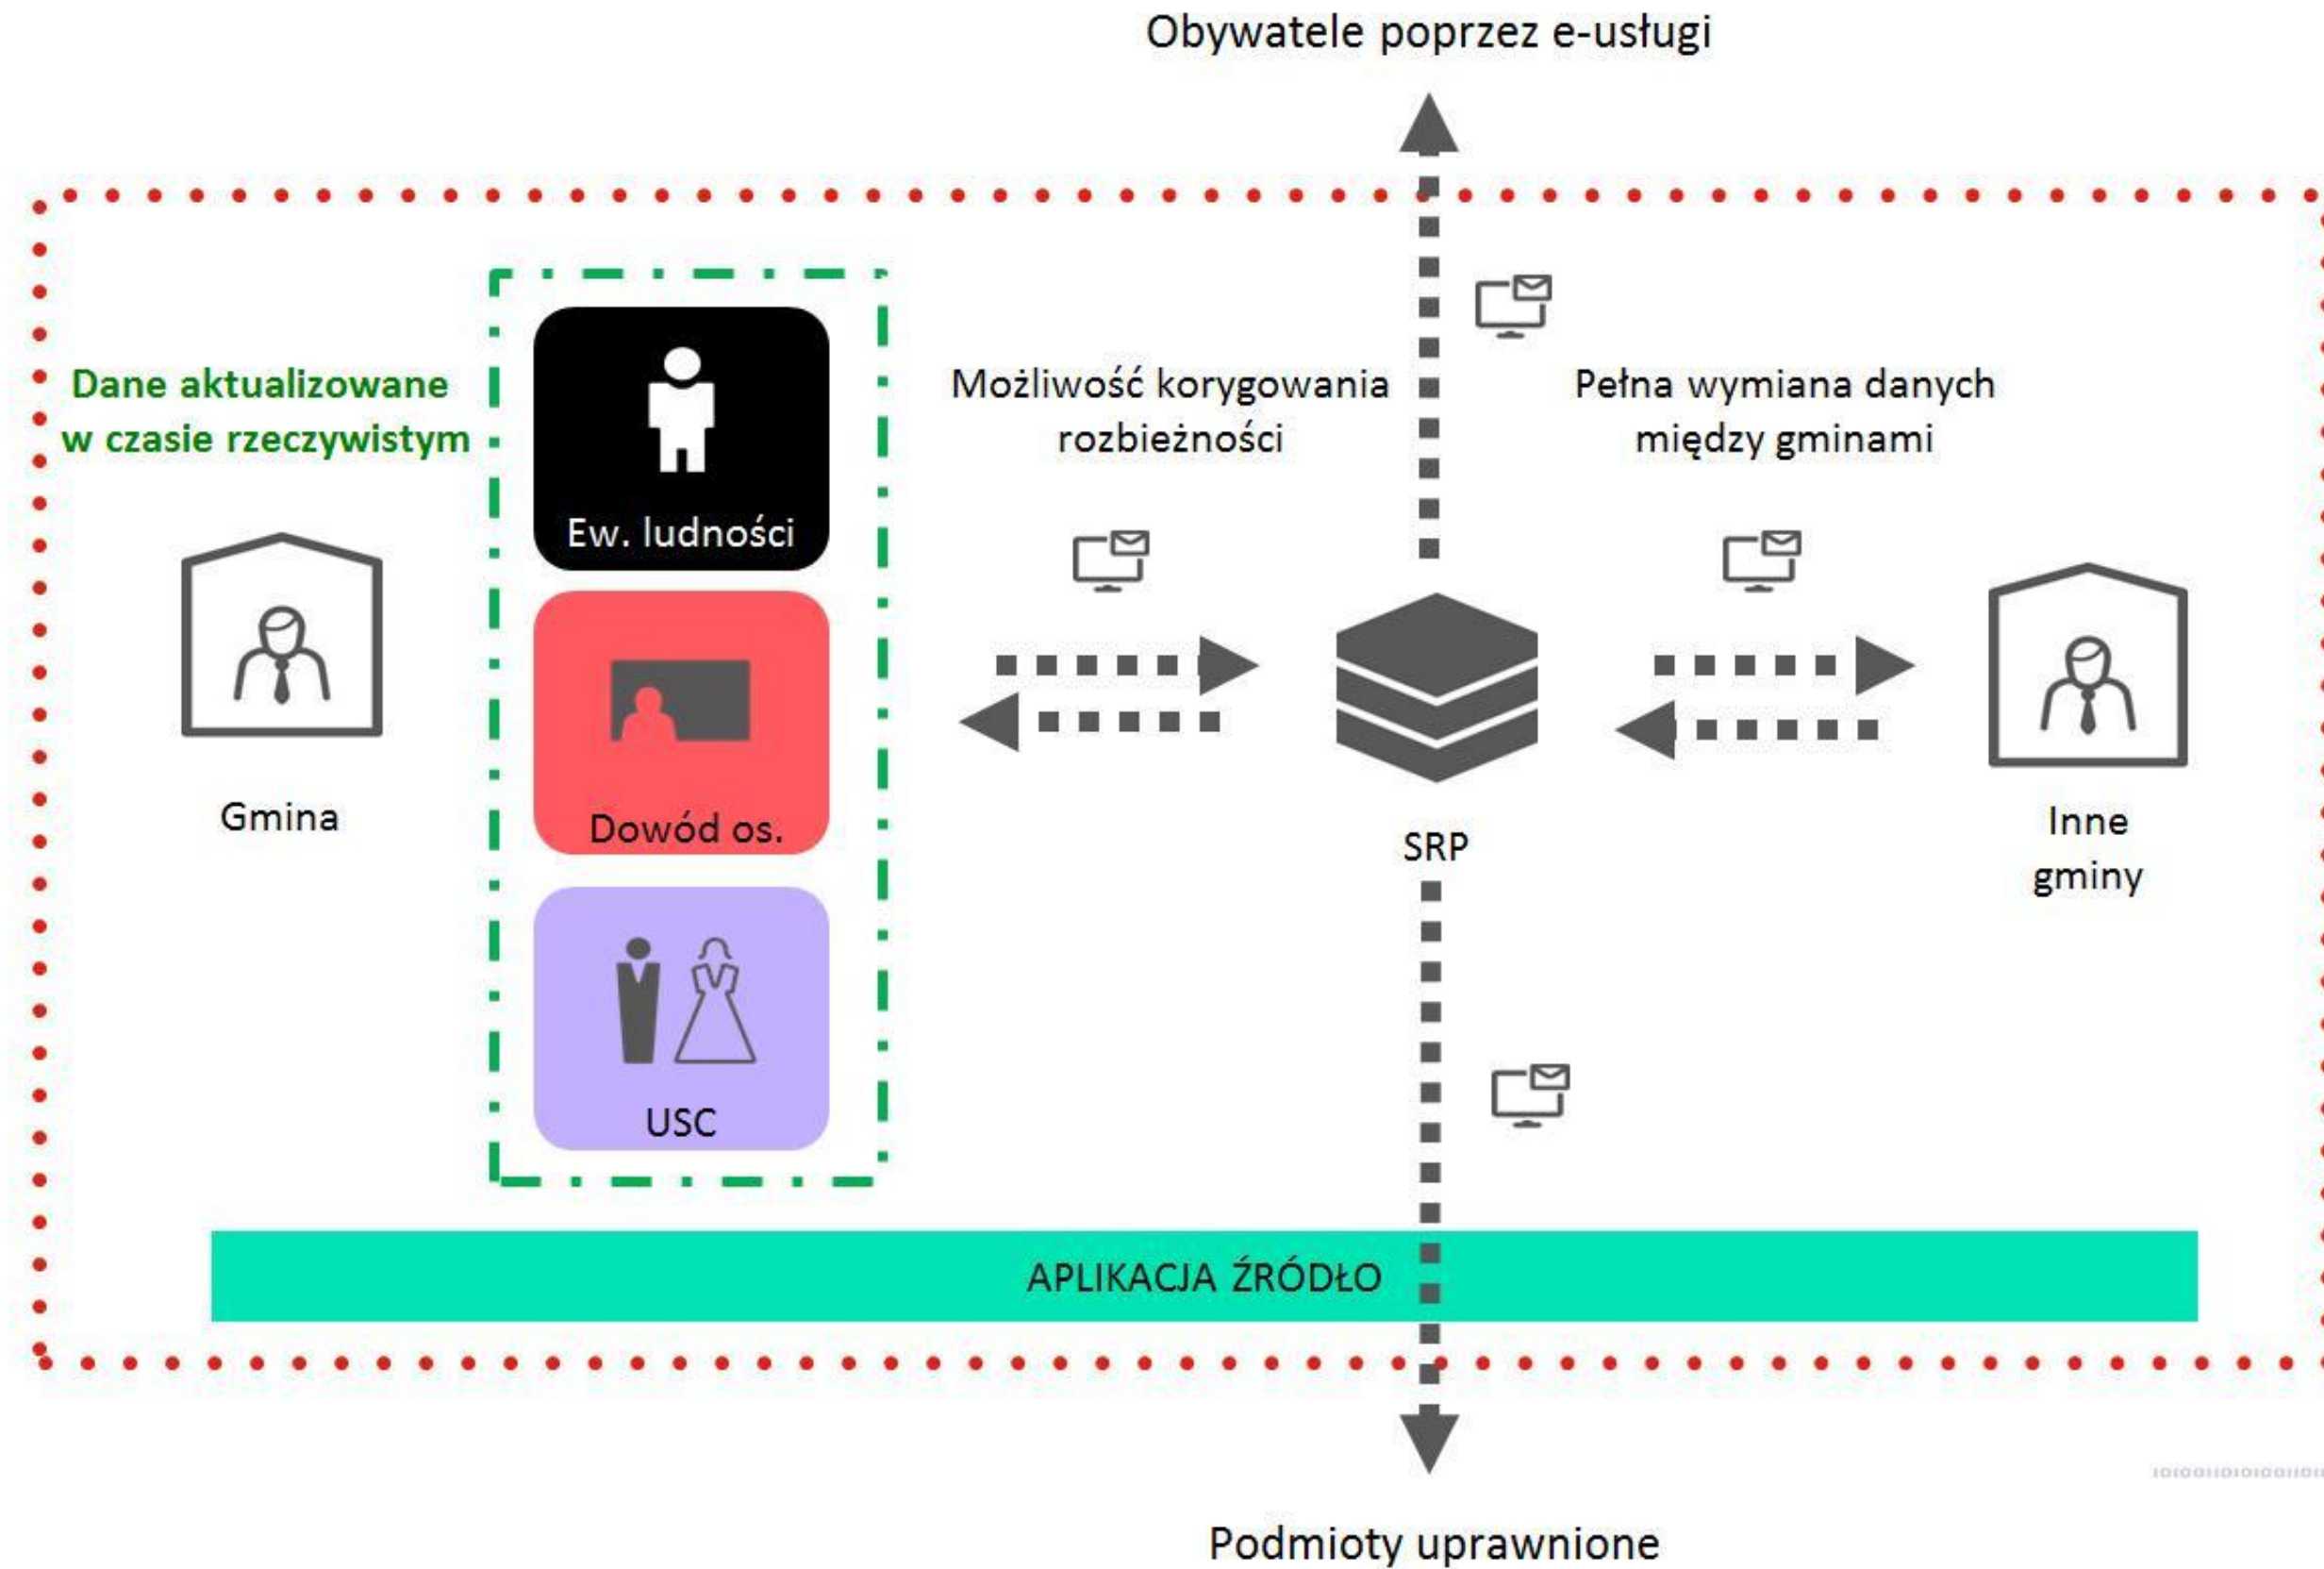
Obywatele poprzez e-usługi

Dane aktualizowane w czasie rzeczywistym

Ew. ludności

Dowód os.

USC

Gmina

Możliwość korygowania rozbieżności

Pełna wymiana danych między gminami

SRP

Inne gminy

APLIKACJA ŹRÓDŁO

Podmioty uprawnione